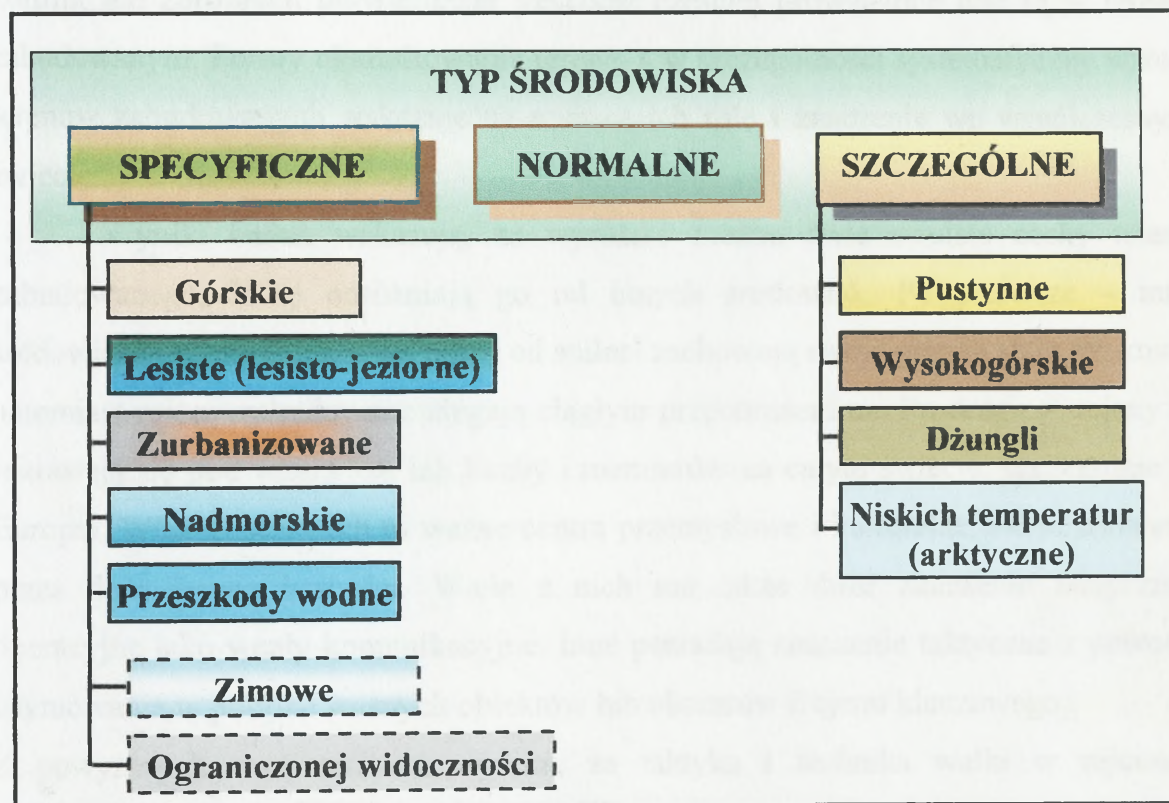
TYP ŚRODOWISKA

SPECYFICZNE

NORMALNE

SZCZEGÓLNE

Górskie

Lesiste (lesisto-jeziorne)

Zurbanizowane

Nadmorskie

Przeszkody wodne

Zimowe

Ograniczonej widoczności

Pustynne

Wysokogórskie

Dżungli

Niskich temperatur (arktyczne)